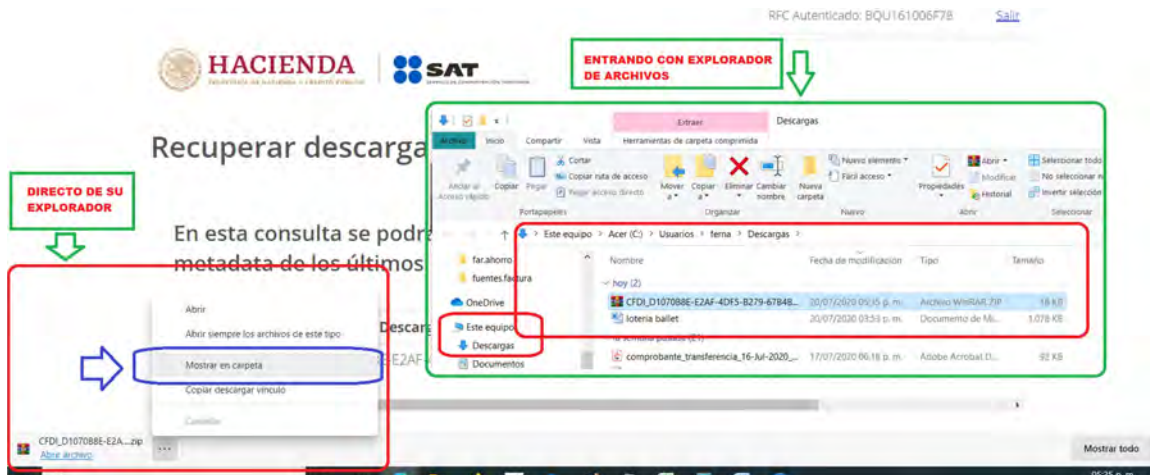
RFC Autenticado: BQU161006F78 Salir

HACIENDA
SECRETARÍA DE HACIENDA Y CRÉDITO PÚBLICO

SAT
SERVICIO DE ADMINISTRACIÓN TRIBUTARIA

ENTRANDO CON EXPLORADOR DE ARCHIVOS

Recuperar descarga

DIRECTO DE SU EXPLORADOR

En esta consulta se podr
metadata de los últimos

Descar
E2AF

Extraer Descargas
Archivo Inicio Compartir Vista Herramientas de carpeta comprimida

Anclar al Acceso rápido Copiar Pegar
Cortar
Copiar ruta de acceso
Pegar acceso directo
Portapapeles
Mover a Copiar a Eliminar Cambiar nombre
Organizar
Nueva carpeta
Nuevo elemento
Fácil acceso
Nuevo
Propiedades
Abrir
Modificar
Historial
Abrir
Seleccionar todo
No seleccionar ni
Invertir selección
Seleccionar

Este equipo > Acer (C:) > Usuarios > fema > Descargas >

far.ahorro
fuentes.factura
OneDrive
Este equipo
Descargas
Documentos

| Nombre | Fecha de modificación | Tipo | Tamaño |
|---|---|---|---|
| hoy (2) | | | |
| CFDI_D107088E-E2AF-4DF5-B279-67848... | 20/07/2020 09:35 p. m. | Archivo WinRAR ZIP | 18 KB |
| loteria ballet | 20/07/2020 03:53 p. m. | Documento de Mi... | 1,078 KB |
| La semana pasada (21) | | | |
| comprobante_transferencia_16-Jul-2020_... | 17/07/2020 06:18 p. m. | Adobe Acrobat D... | 92 KB |

Abrir
Abrir siempre los archivos de este tipo
Mostrar en carpeta
Copiar descargar vínculo
Cancelar

CFDI_D107088E-E2A....zip
Abrir archivo

Mostrar todo